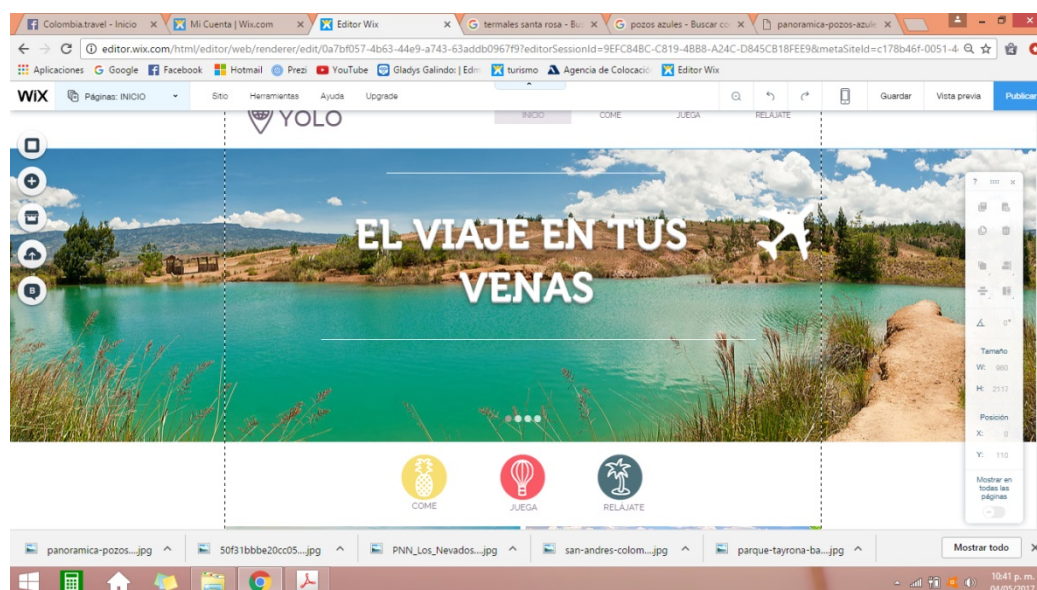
Colombia.travel - Inicio ×
Mi Cuenta | Wix.com ×
Editor Wix ×
termales santa rosa - Bu ×
pozos azules - Buscar co ×
panoramica-pozos-azule ×

editor.wix.com/html/editor/web/renderer/edit/0a7bf057-4b63-44e9-a743-63addb0967f9?editorSessionId=9EFC84BC-C819-4BB8-A24C-D845CB18FEE9&metaSiteId=c178b46f-0051-4

Aplicaciones Google Facebook Hotmail Prezi YouTube Gladys Galindo: | Edm turismo Agencia de Colocació Editor Wix

WiX Páginas: INICIO Sitio Herramientas Ayuda Upgrade Guardar Vista previa Publicar

YOLO INICIO COME JUEGA RELAJATE

EL VIAJE EN TUS VENAS

COME JUEGA RELAJATE

? ×
Tamaño
W: 980
H: 2117
Posición
X: 0
Y: 110
Mostrar en todas las páginas

panoramica-pozos....jpg
50f31bbbe20cc05....jpg
PNN_Los_Nevados....jpg
san-andres-colom....jpg
parque-tayrona-ba....jpg
Mostrar todo

10:41 p. m.
04/05/2017